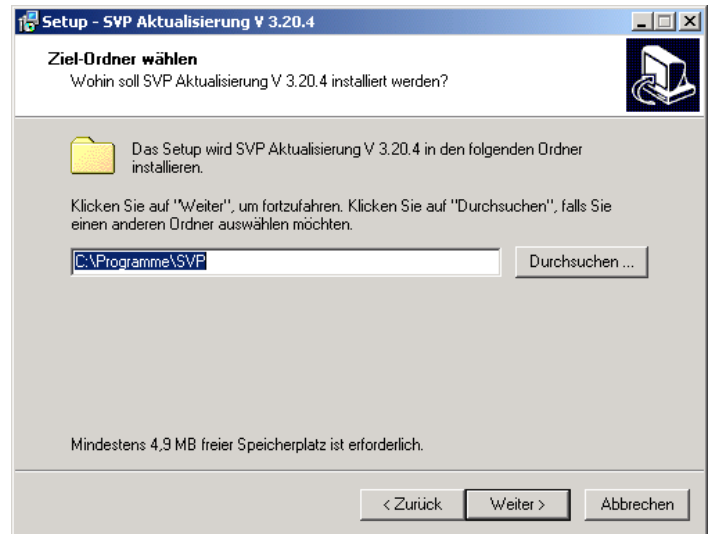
Setup - SVP Aktualisierung V 3.20.4

Ziel-Ordner wählen
Wohin soll SVP Aktualisierung V 3.20.4 installiert werden?

Das Setup wird SVP Aktualisierung V 3.20.4 in den folgenden Ordner installieren.

Klicken Sie auf "Weiter", um fortzufahren. Klicken Sie auf "Durchsuchen", falls Sie einen anderen Ordner auswählen möchten.

C:\Programme\SVP

Durchsuchen ...

Mindestens 4,9 MB freier Speicherplatz ist erforderlich.

< Zurück

Weiter >

Abbrechen